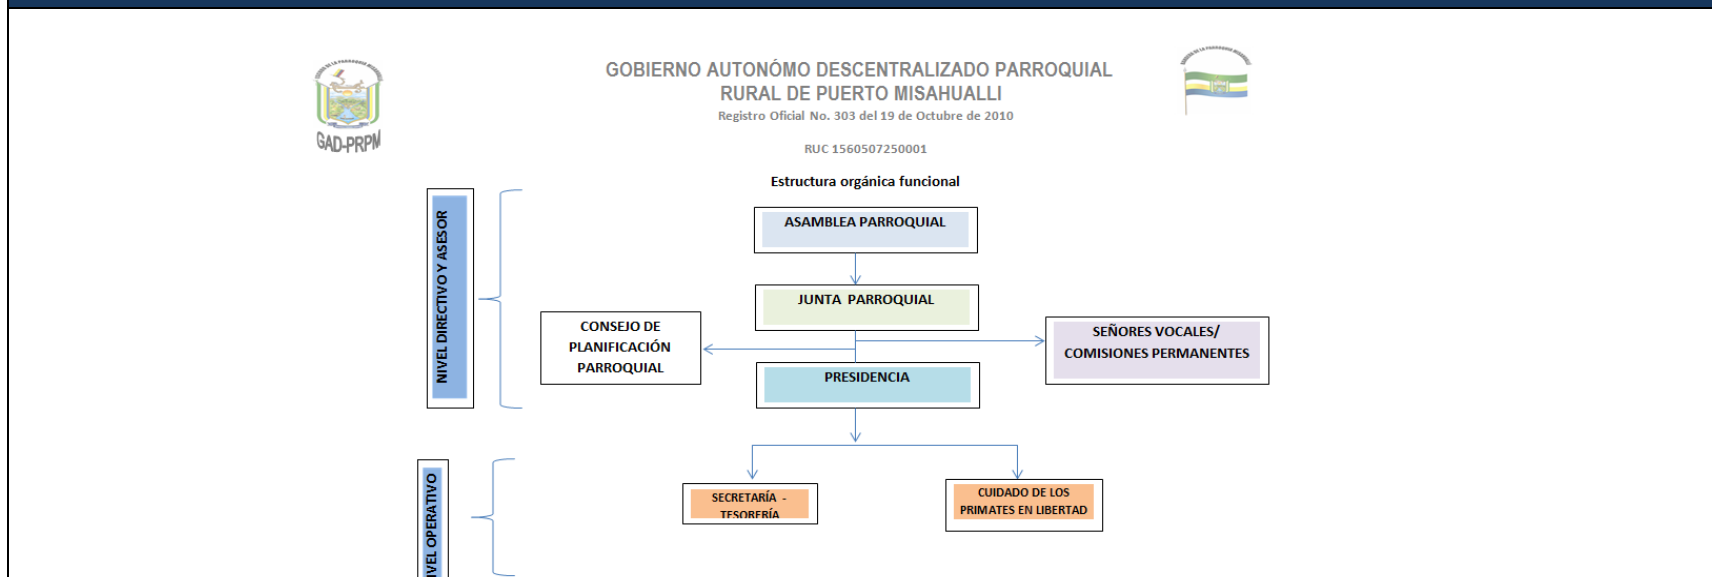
GAD-PRPM

GOBIERNO AUTONÓMO DESCENTRALIZADO PARROQUIAL RURAL DE PUERTO MISAHUALLI

Registro Oficial No. 303 del 19 de Octubre de 2010

RUC 1560507250001

Estructura orgánica funcional

NIVEL DIRECTIVO Y ASESOR

ASAMBLEA PARROQUIAL

JUNTA PARROQUIAL

CONSEJO DE PLANIFICACIÓN PARROQUIAL

SEÑORES VOCALES/ COMISIONES PERMANENTES

PRESIDENCIA

IVEL OPERATIVO

SECRETARÍA - TESORERÍA

CUIDADO DE LOS PRIMATES EN LIBERTAD